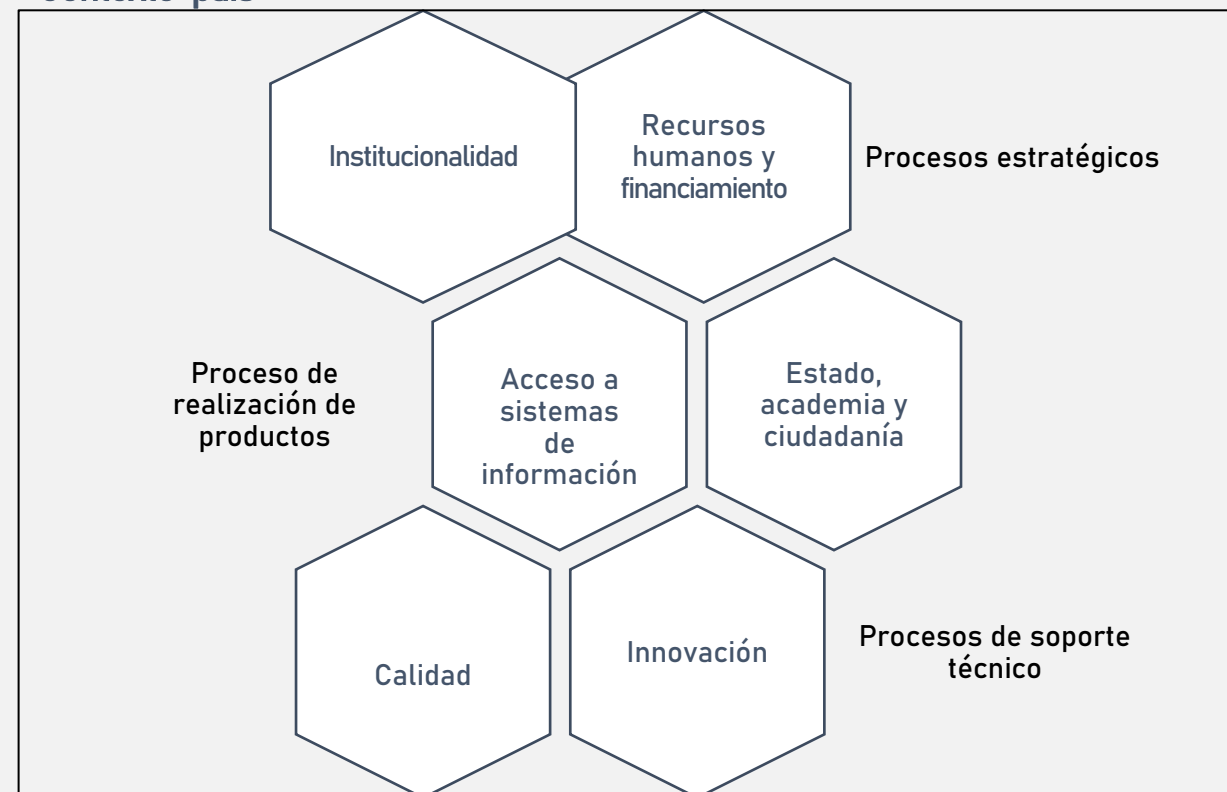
contexto país

Institucionalidad

Recursos humanos y financiamiento

Procesos estratégicos

Proceso de realización de productos

Acceso a sistemas de información

Estado, academia y ciudadanía

Calidad

Innovación

Procesos de soporte técnico